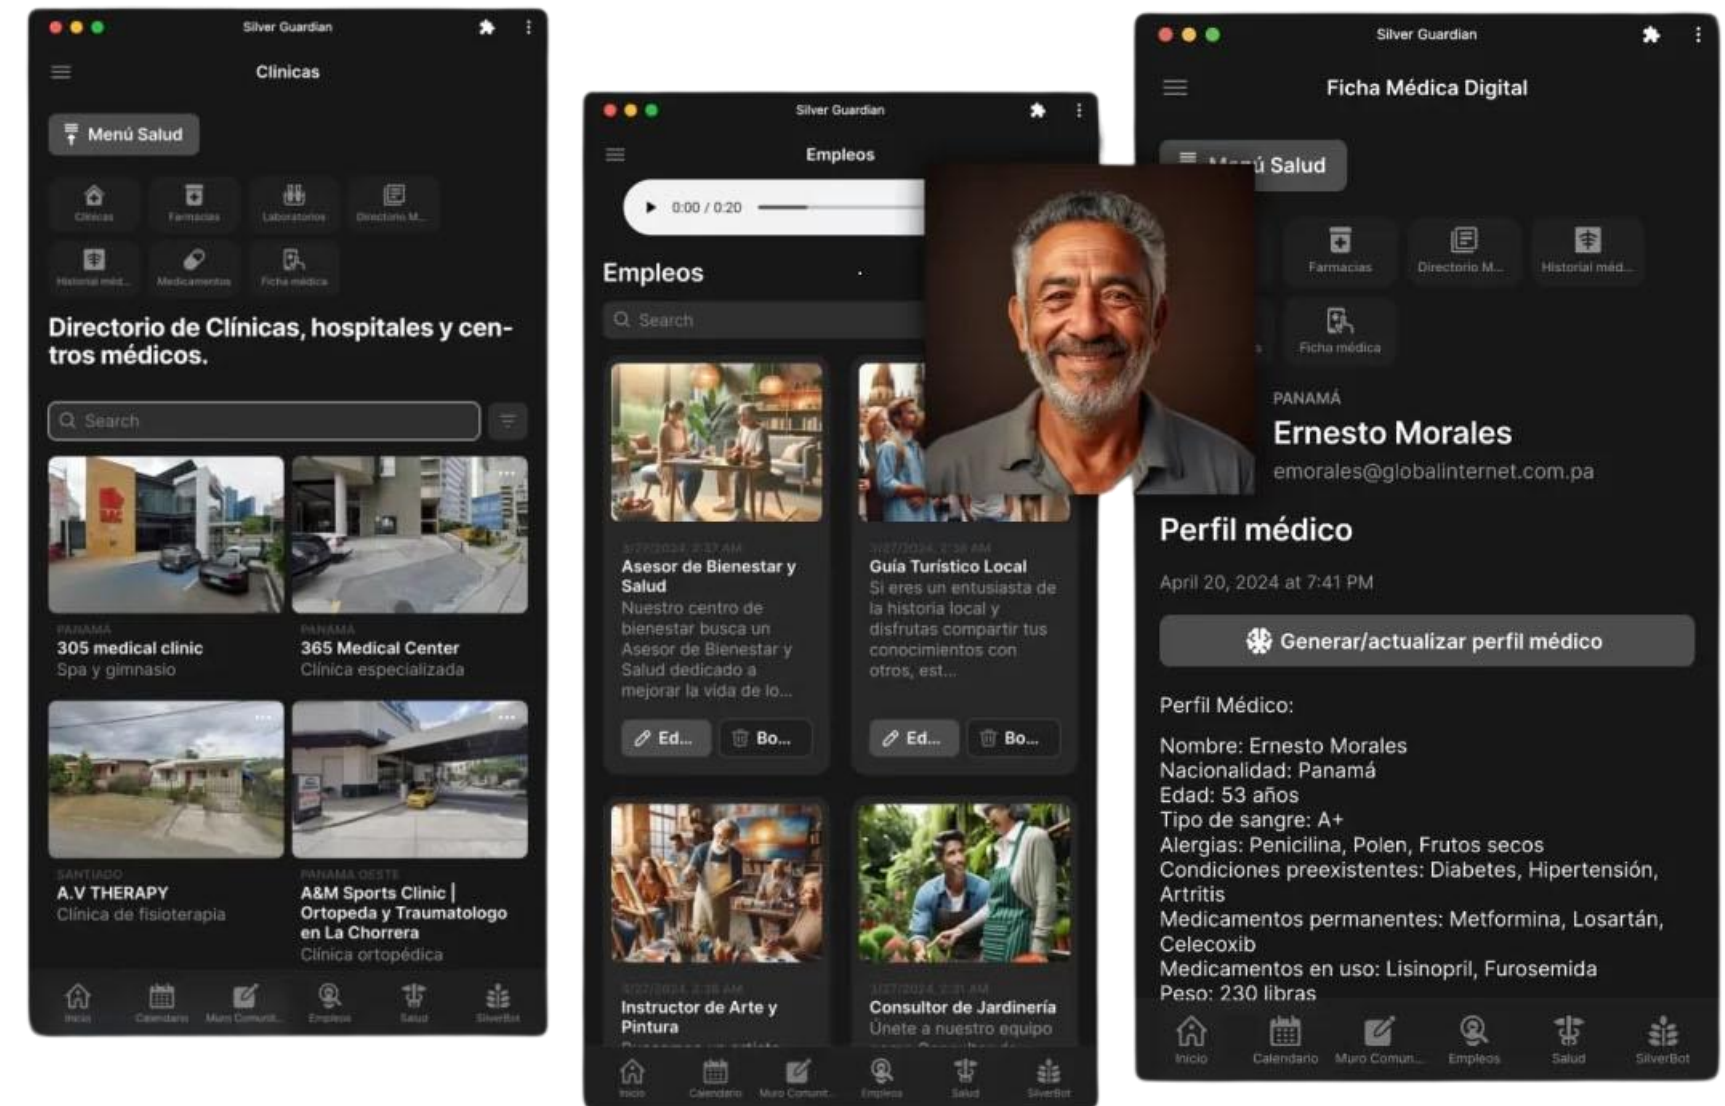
Silver Guardian

Clinicas

Menú Salud

Clinicas Farmacias Laboratorios Directorio M...
Historial méd... Medicamentos Ficha médica

Directorio de Clínicas, hospitales y centros médicos.

Search

PANAMA
305 medical clinic
Spa y gimnasio

PANAMA
365 Medical Center
Clínica especializada

SANTIAGO
A.V THERAPY
Clínica de fisioterapia

PANAMA OESTE
A&M Sports Clinic | Ortopeda y Traumatologo en La Chorrera
Clínica ortopédica

Inicio Calendario Muro Comunit... Empleos Salud SilverBot

Silver Guardian

Empleos

0:00 / 0:20

Empleos

Search

3/27/2024, 2:37 AM
Asesor de Bienestar y Salud
Nuestro centro de bienestar busca un Asesor de Bienestar y Salud dedicado a mejorar la vida de lo...

Ed... Bo...

3/27/2024, 2:36 AM
Guía Turístico Local
Si eres un entusiasta de la historia local y disfrutas compartir tus conocimientos con otros, est...

Ed... Bo...

3/27/2024, 2:36 AM
Instructor de Arte y Pintura
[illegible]

3/27/2024, 2:31 AM
Consultor de Jardinería
Únete a nuestro equipo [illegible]

Inicio Calendario Muro Comunit... Empleos Salud SilverBot

Silver Guardian

Ficha Médica Digital

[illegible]ú Salud

Farmacias Directorio M... Historial méd...
Ficha médica

PANAMÁ
Ernesto Morales
emorales@globalinternet.com.pa

Perfil médico

April 20, 2024 at 7:41 PM

Generar/actualizar perfil médico

Perfil Médico:

Nombre: Ernesto Morales
Nacionalidad: Panamá
Edad: 53 años
Tipo de sangre: A+
Alergias: Penicilina, Polen, Frutos secos
Condiciones preexistentes: Diabetes, Hipertensión, Artritis
Medicamentos permanentes: Metformina, Losartán, Celecoxib
Medicamentos en uso: Lisinopril, Furosemida
Peso: 230 libras

Inicio Calendario Muro Comun... Empleos Salud SilverBot